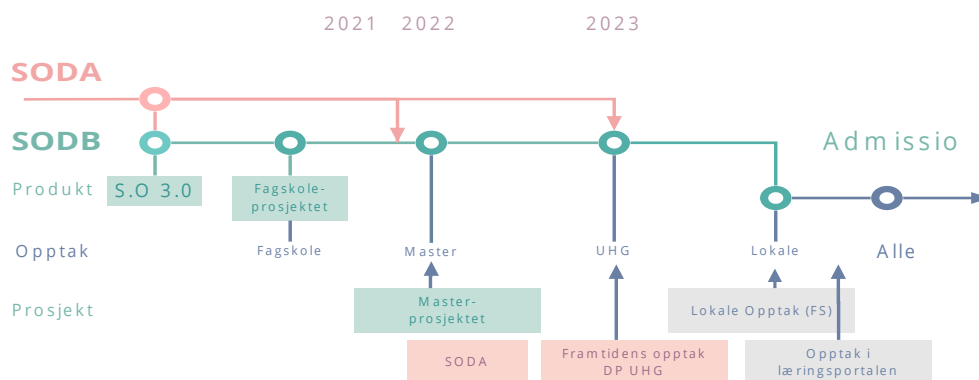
2021 2022 2023

SODA

SODB

Admissio

Produkt

S.O 3.0

Fagskoleprosjektet

Opptak

Fagskole

Master

UHG

Lokale

Alle

Prosjekt

Masterprosjektet

Lokale Opptak (FS)

SODA

Framtidens opptak DP UHG

Opptak i læringsportalen